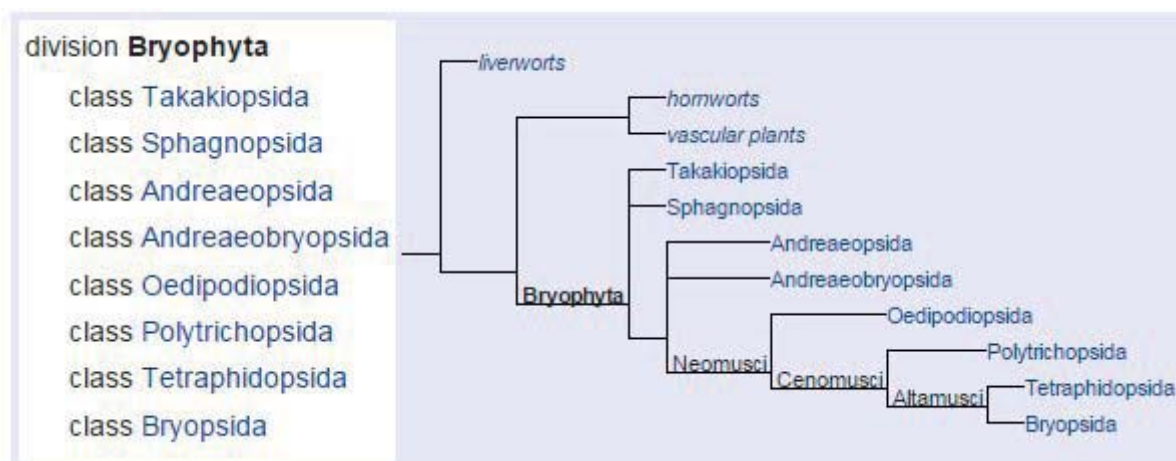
division **Bryophyta**

class Takakiopsida

class Sphagnopsida

class Andreaeopsida

class Andreaeobryopsida

class Oedipodiopsida

class Polytrichopsida

class Tetraphidopsida

class Bryopsida

liverworts
hornworts
vascular plants
Bryophyta
Takakiopsida
Sphagnopsida
Andreaeopsida
Andreaeobryopsida
Neomusci
Oedipodiopsida
Cenomusci
Polytrichopsida
Altamusci
Tetraphidopsida
Bryopsida